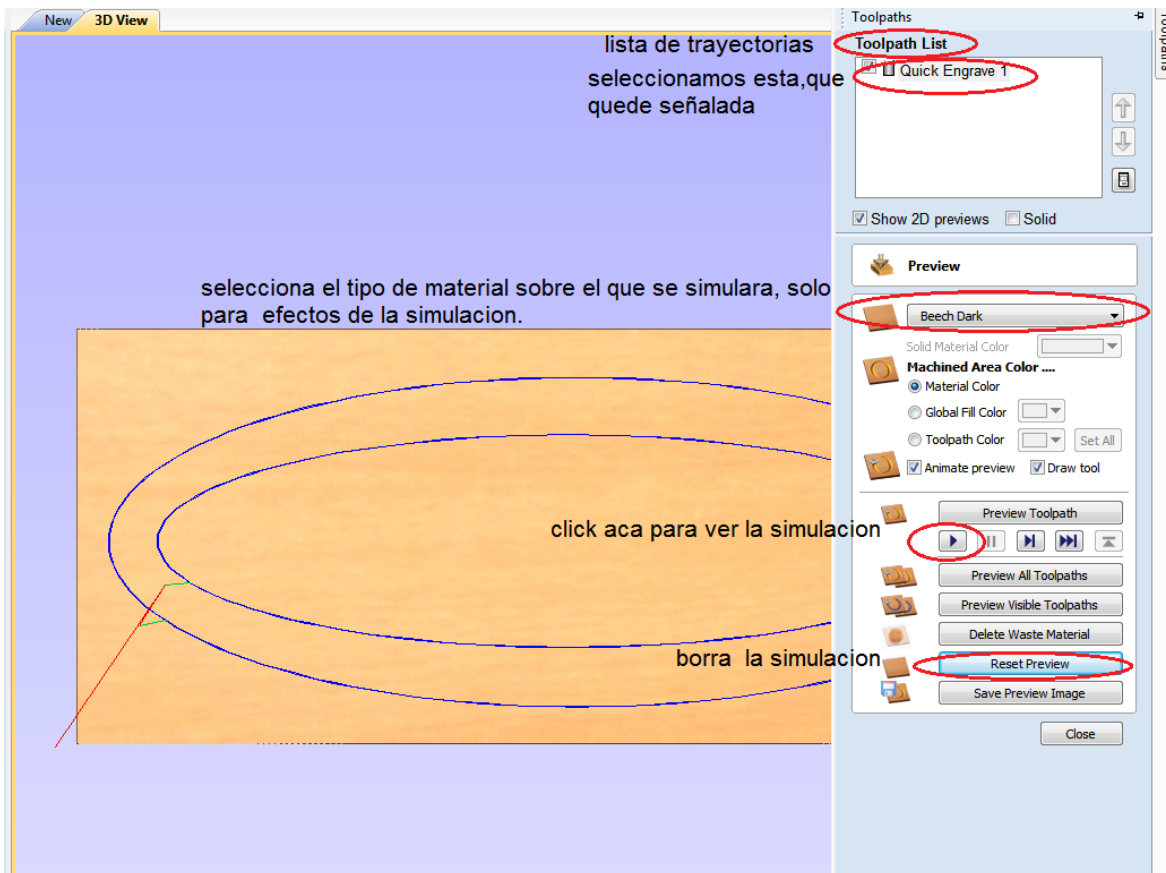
New 3D View

Toolpaths

lista de trayectorias

Toolpath List

Quick Engrave 1

seleccionamos esta,que quede señalada

Show 2D previews Solid

Preview

selecciona el tipo de material sobre el que se simulara, solo para efectos de la simulacion.

Beech Dark

Solid Material Color

Machined Area Color ....

Material Color

Global Fill Color

Toolpath Color

Set All

Animate preview

Draw tool

Preview Toolpath

click aca para ver la simulacion

Preview All Toolpaths

Preview Visible Toolpaths

Delete Waste Material

borra la simulacion

Reset Preview

Save Preview Image

Close

Toolpaths